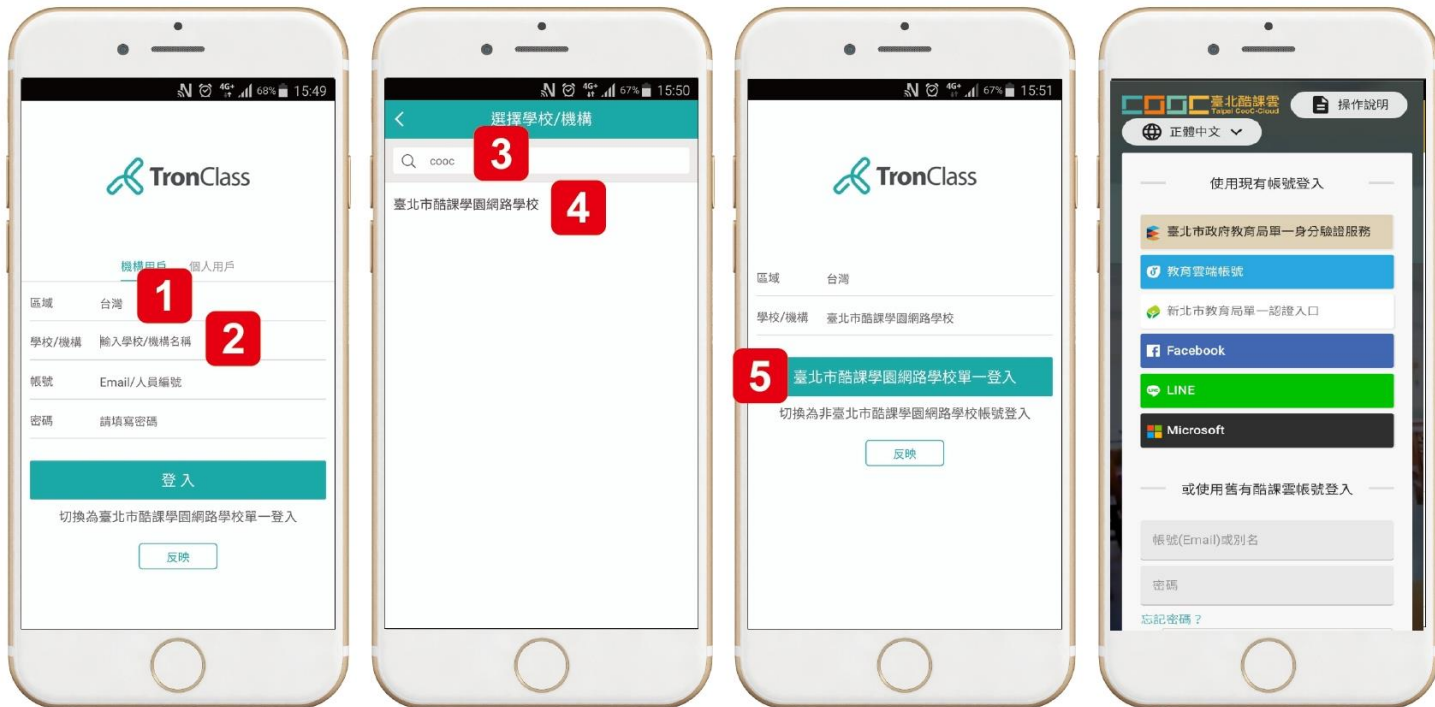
68% 15:49

TronClass

機構用戶 個人用戶

1

區域 台灣

2

學校/機構 輸入學校/機構名稱

帳號 Email/人員編號

密碼 請填寫密碼

登入

切換為臺北市酷課學園網路學校單一登入

反映

67% 15:50

選擇學校/機構

cooc

3

臺北市酷課學園網路學校

4

67% 15:51

TronClass

區域 台灣

學校/機構 臺北市酷課學園網路學校

5

臺北市酷課學園網路學校單一登入

切換為非臺北市酷課學園網路學校帳號登入

反映

COOC 臺北酷課雲 Taipei CooC-Cloud

操作說明

正體中文

使用現有帳號登入

臺北市政府教育局單一身分驗證服務

教育雲端帳號

新北市教育局單一認證入口

Facebook

LINE

Microsoft

或使用舊有酷課雲帳號登入

帳號(Email)或別名

密碼

忘記密碼？